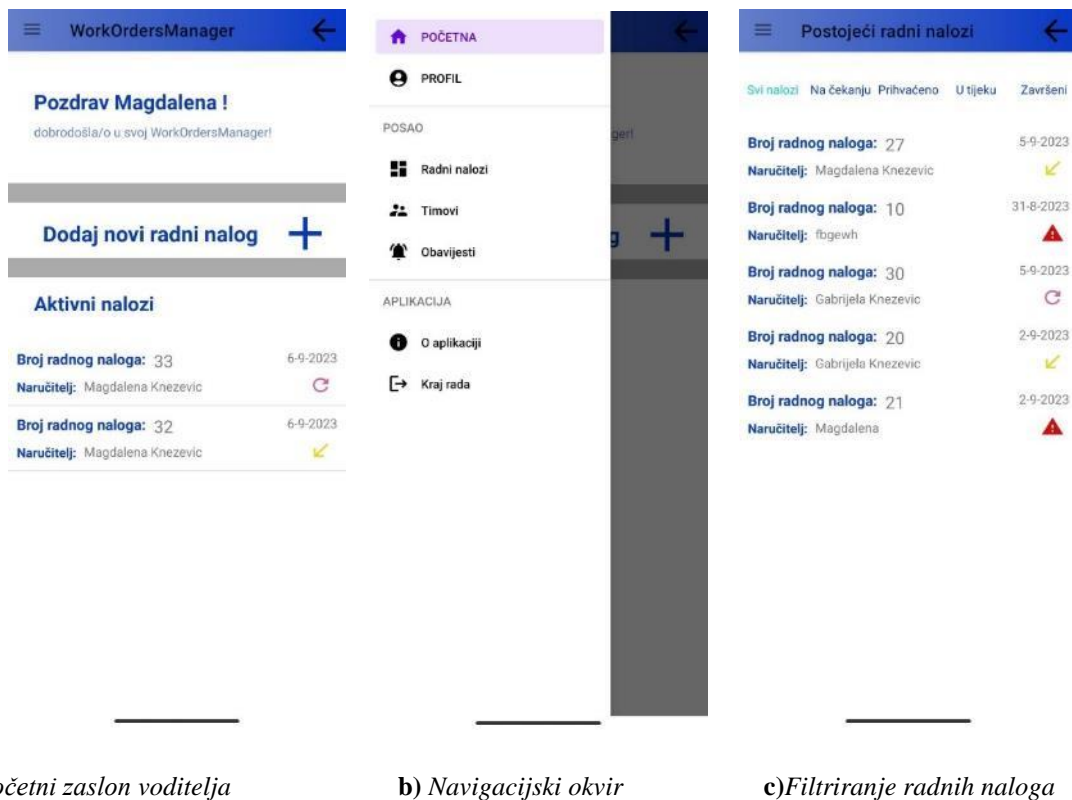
WorkOrdersManager

Pozdrav Magdalena !

dobrodošla/o u svoj WorkOrdersManager!

Dodaj novi radni nalog +

Aktivni nalozi

Broj radnog naloga: 33 6-9-2023
Naručitelj: Magdalena Knezevic

Broj radnog naloga: 32 6-9-2023
Naručitelj: Magdalena Knezevic

POČETNA
PROFIL
POSAO
Radni nalozi
Timovi
Obavijesti
APLIKACIJA
O aplikaciji
Kraj rada

Postojeći radni nalozi

Svi nalozi Na čekanju Prihvaćeno U tijeku Završeni

Broj radnog naloga: 27 5-9-2023
Naručitelj: Magdalena Knezevic

Broj radnog naloga: 10 31-8-2023
Naručitelj: fbgewh

Broj radnog naloga: 30 5-9-2023
Naručitelj: Gabrijela Knezevic

Broj radnog naloga: 20 2-9-2023
Naručitelj: Gabrijela Knezevic

Broj radnog naloga: 21 2-9-2023
Naručitelj: Magdalena

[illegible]očetni zaslon voditelja

b) Navigacijski okvir

c)Filtriranje radnih naloga